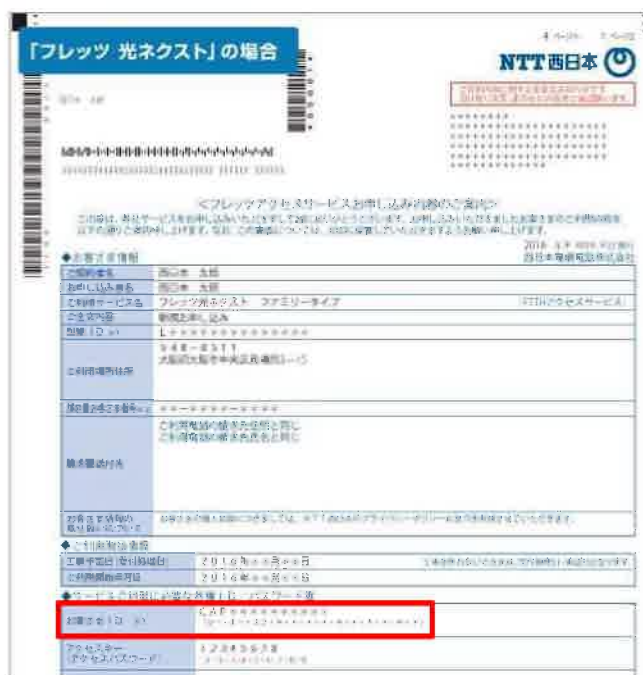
「フレッツ 光ネクスト」の場合

NTT西日本

<フレッツアクセスサービスお申し込み内容のご案内>

◆お客さま情報

| ご契約者名 | 西日本 太郎 |
|---|---|
| お申し込み者名 | 西日本 太郎 |
| ご利用サービス名 | フレッツ 光ネクスト ファミリータイプ |
| ご注文内容 | 新規お申し込み |
| 回線ID | L＊＊＊＊＊＊＊＊＊＊＊＊＊＊＊ |
| ご利用場所住所 | 540-8511 大阪府大阪市中央区馬場町3-15 |
| 請求書送付先 | ご利用電話の請求先住所と同じ ご利用電話の請求先氏名と同じ |

◆ご利用開始情報

| 工事予定日 | 2016年＊＊月＊＊日 |
|---|---|
| ご利用開始予定日 | 2016年＊＊月＊＊日 |

| お客さまID | CAF＊＊＊＊＊＊＊＊＊＊ |
|---|---|
| アクセスキー（アクセスパスワード） | 123＊＊＊＊＊ |